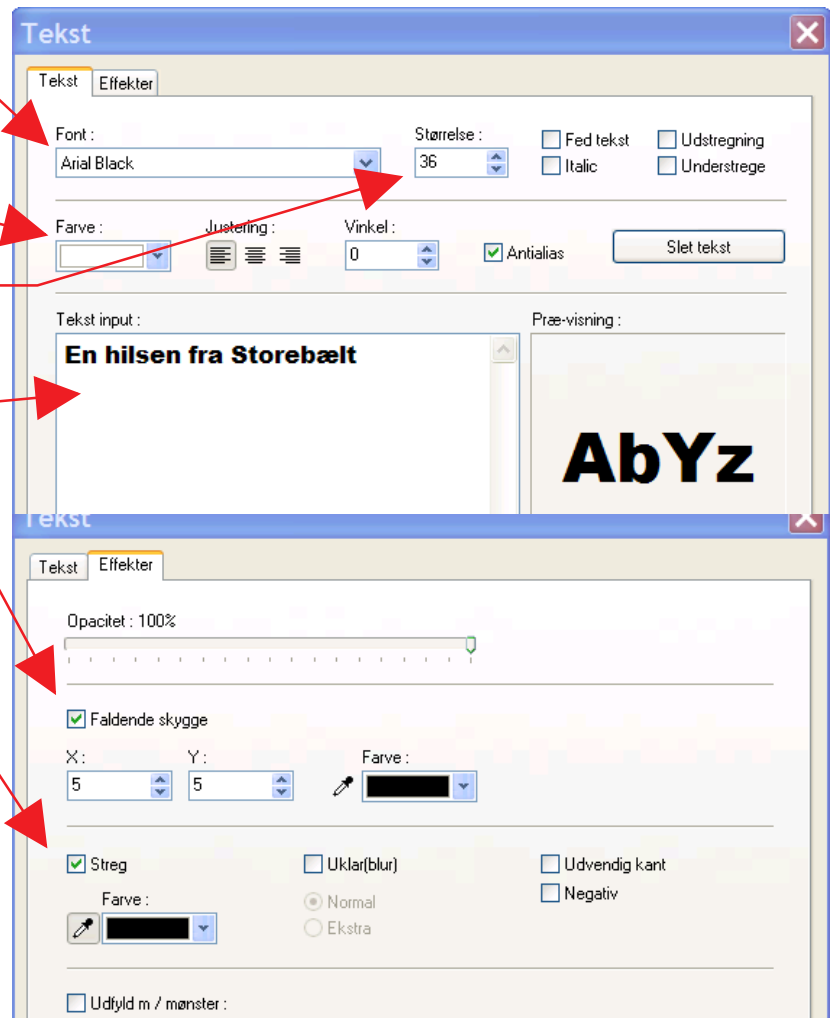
Tekst

Tekst | Effekter

Font :
Arial Black

Størrelse :
36

Fed tekst
Italic
Udstregning
Understrege

Farve :

Justering :

Vinkel :
0

Antialias

Slet tekst

Tekst input :
En hilsen fra Storebælt

Præ-visning :
AbYz

Tekst

Tekst | Effekter

Opacitet : 100%

Faldende skygge

X :
5

Y :
5

Farve :

Streg

Farve :

Uklar(blur)
Normal
Ekstra

Udvendig kant
Negativ

Udfyld m / mønster :